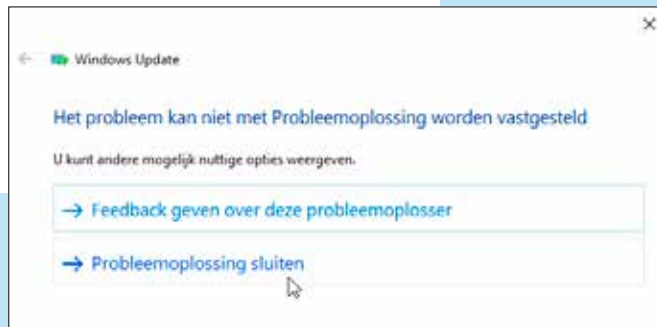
×

Windows Update

Het probleem kan niet met Probleemoplossing worden vastgesteld

U kunt andere mogelijk nuttige opties weergeven.

→ Feedback geven over deze probleemoplosser

→ Probleemoplossing sluiten